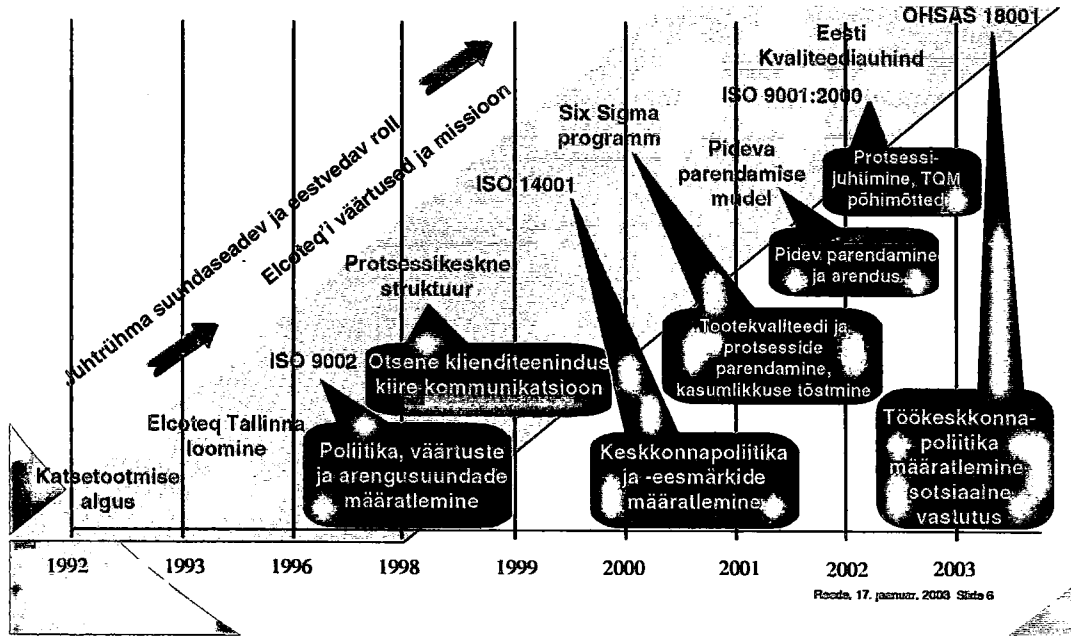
OHSAS 18001

Eesti Kvaliteediauhind

ISO 9001:2000

Six Sigma programm

Pideva parendamise mudel

Protsessijuhtimine, TQM põhimõtted

Elcoteq'i väärtused ja missioon

Juhtrühma suundaseadev ja eestvedav roll

ISO 14001

Pidev parendamine ja arendus

Protsessikeskne struktuur

Tootekvaliteedi ja protsesside parendamine, kasumlikkuse tõstmine

ISO 9002

Otsene klienditeenindus kiire kommunikatsioon

Elcoteq Tallinna loomine

Poliitika, väärtuste ja arengusuundade määratlemine

Keskkonnapoliitika ja -eesmärkide määratlemine

Töökeskkonnapoliitika määratlemine sotsiaalne vastutus

Katsetootmise algus

1992 1993 1996 1998 1999 2000 2001 2002 2003

Reede, 17. jaanuar, 2003 Slide 6